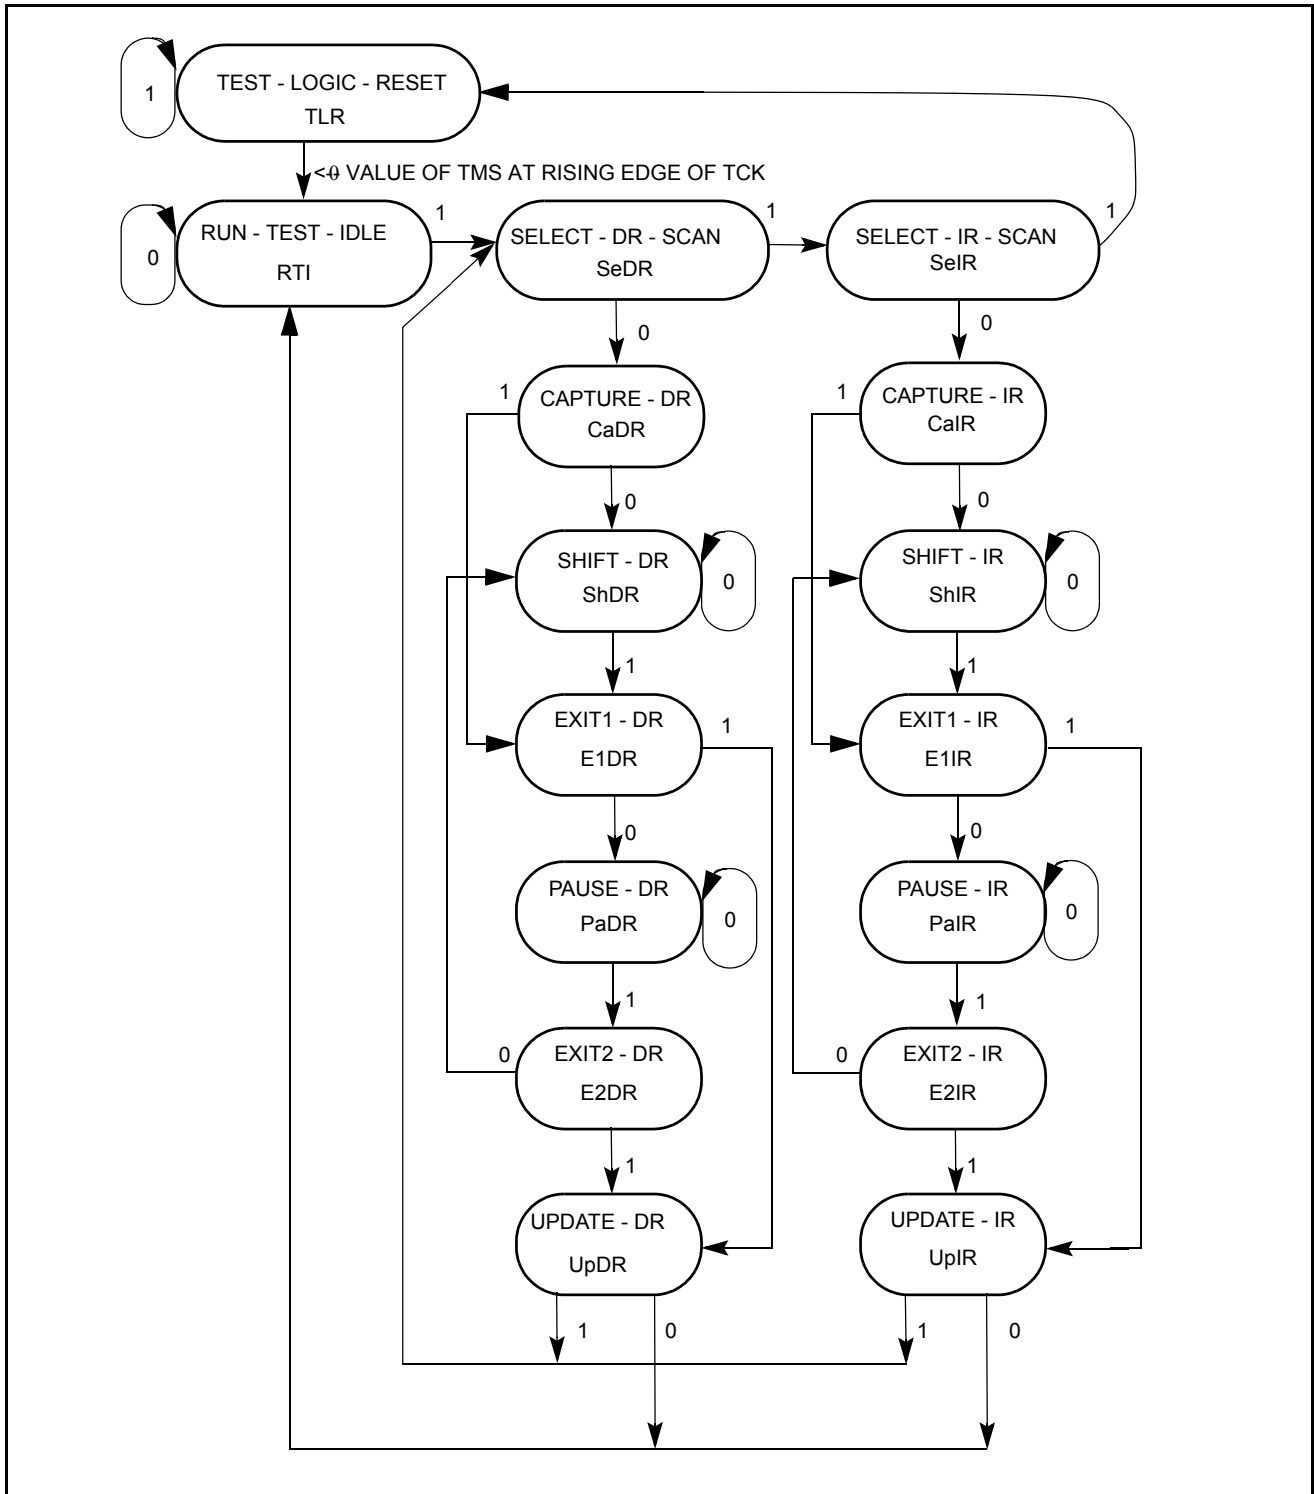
1
TEST - LOGIC - RESET
TLR

<θ VALUE OF TMS AT RISING EDGE OF TCK

0
RUN - TEST - IDLE
RTI

1

SELECT - DR - SCAN
SeDR

1

SELECT - IR - SCAN
SeIR

1

0

0

1
CAPTURE - DR
CaDR

1
CAPTURE - IR
CaIR

0

0

SHIFT - DR
ShDR
0

SHIFT - IR
ShIR
0

1

1

EXIT1 - DR
E1DR
1

EXIT1 - IR
E1IR
1

0

0

PAUSE - DR
PaDR
0

PAUSE - IR
PaIR
0

1

1

0
EXIT2 - DR
E2DR

0
EXIT2 - IR
E2IR

1

1

UPDATE - DR
UpDR

UPDATE - IR
UpIR

1
0

1
0